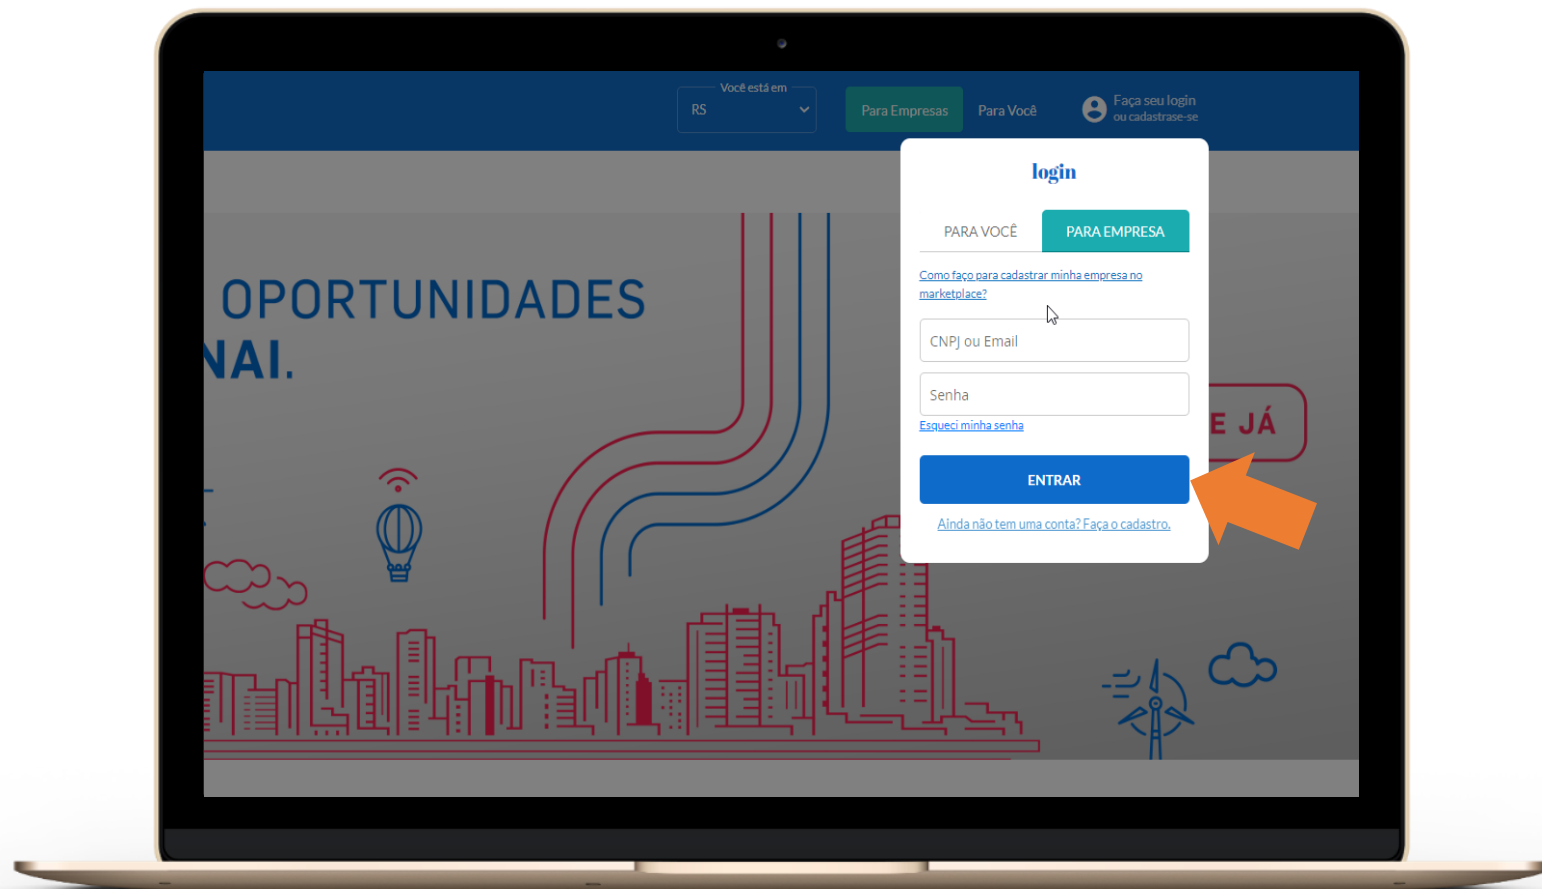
Você está em
RS

Para Empresas
Para Você
Faça seu login
ou cadastrase-se

OPORTUNIDADES
NAI.

E JÁ

login

PARA VOCÊ
PARA EMPRESA

Como faço para cadastrar minha empresa no marketplace?

CNPJ ou Email

Senha

Esqueci minha senha

ENTRAR

Ainda não tem uma conta? Faça o cadastro.